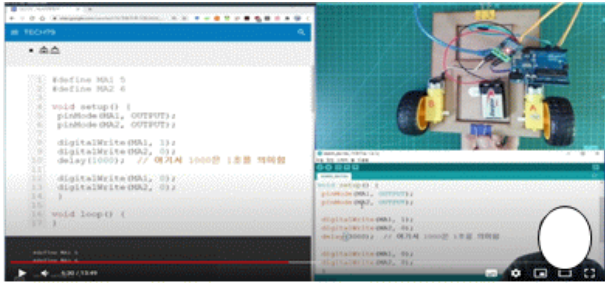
TECH79

• 소스

1 #define MA1 5
2 #define MA2 6
3
4 void setup() {
5 pinMode(MA1, OUTPUT);
6 pinMode(MA2, OUTPUT);
7
8 digitalWrite(MA1, 1);
9 digitalWrite(MA2, 0);
10 delay(1000); // 여기서 1000은 1초를 의미함
11
12 digitalWrite(MA1, 0);
13 digitalWrite(MA2, 0);
14 }
15
16 void loop() {
17 }

#define MA1 5
#define MA2 6

6:30 / 13:49

void setup() {
pinMode(MA1, OUTPUT);
pinMode(MA2, OUTPUT);

digitalWrite(MA1, 1);
digitalWrite(MA2, 0);
delay(1000); // 여기서 1000은 1초를 의미함

digitalWrite(MA1, 0);
digitalWrite(MA2, 0);